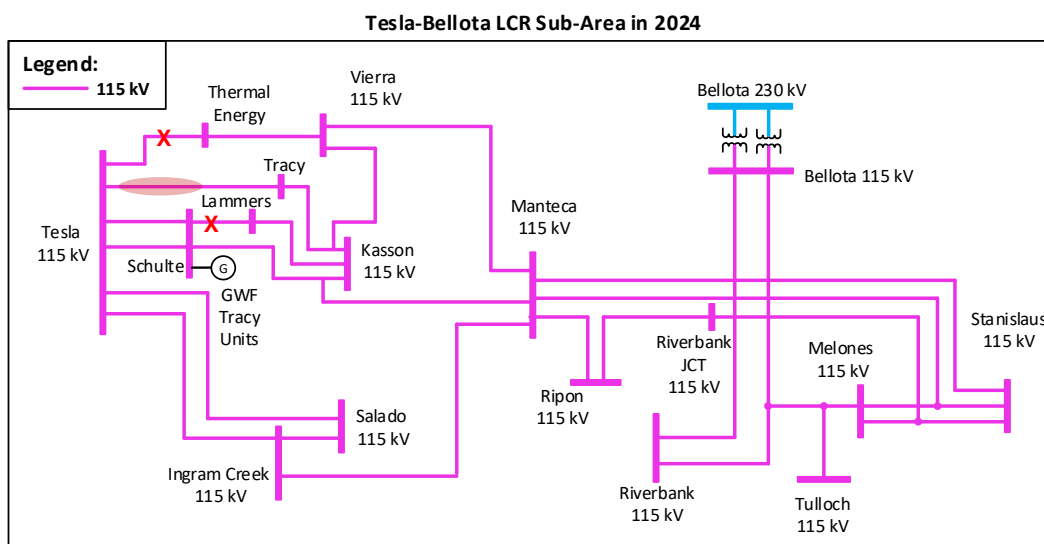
Tesla-Bellota LCR Sub-Area in 2024

Legend:
115 kV

Thermal Energy

Vierra 115 kV

Bellota 230 kV

Bellota 115 kV

Tracy

Lammers

Tesla 115 kV

Kasson 115 kV

Manteca 115 kV

Schulte

G

GWF Tracy Units

Stanislaus 115 kV

Riverbank JCT 115 kV

Melones 115 kV

Ripon 115 kV

Salado 115 kV

Ingram Creek 115 kV

Riverbank 115 kV

Tulloch 115 kV